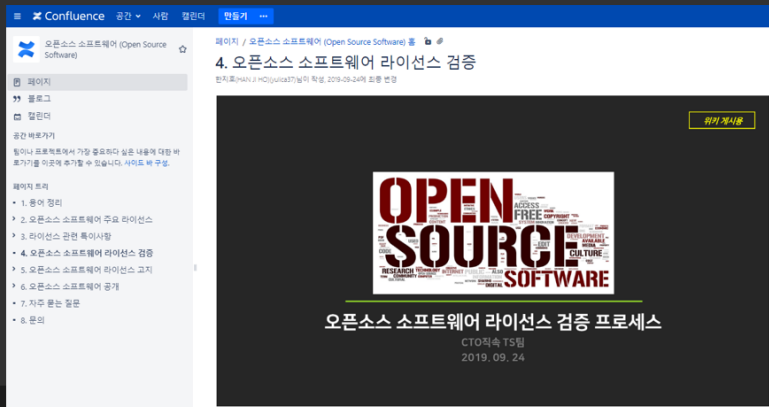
Confluence 공간 사람 캘린더 만들기 ···

오픈소스 소프트웨어 (Open Source Software)

페이지
블로그
캘린더

공간 바로가기

팀이나 프로젝트에서 가장 중요하다 싶은 내용에 대한 바로가기를 이곳에 추가할 수 있습니다. 사이드 바 구성.

페이지 트리

1. 용어 정리
2. 오픈소스 소프트웨어 주요 라이선스
3. 라이선스 관련 특이사항
4. 오픈소스 소프트웨어 라이선스 검증
5. 오픈소스 소프트웨어 라이선스 고지
6. 오픈소스 소프트웨어 공개
7. 자주 묻는 질문
8. 문의

페이지 / 오픈소스 소프트웨어 (Open Source Software) 홈

4. 오픈소스 소프트웨어 라이선스 검증

한지호(HAN JI HO)(julica37)님이 작성, 2019-09-24에 최종 변경

위키 게시용

OPEN SOURCE SOFTWARE
FREE ACCESS CULTURE RESEARCH

오픈소스 소프트웨어 라이선스 검증 프로세스
CTO직속 TS팀
2019. 09. 24